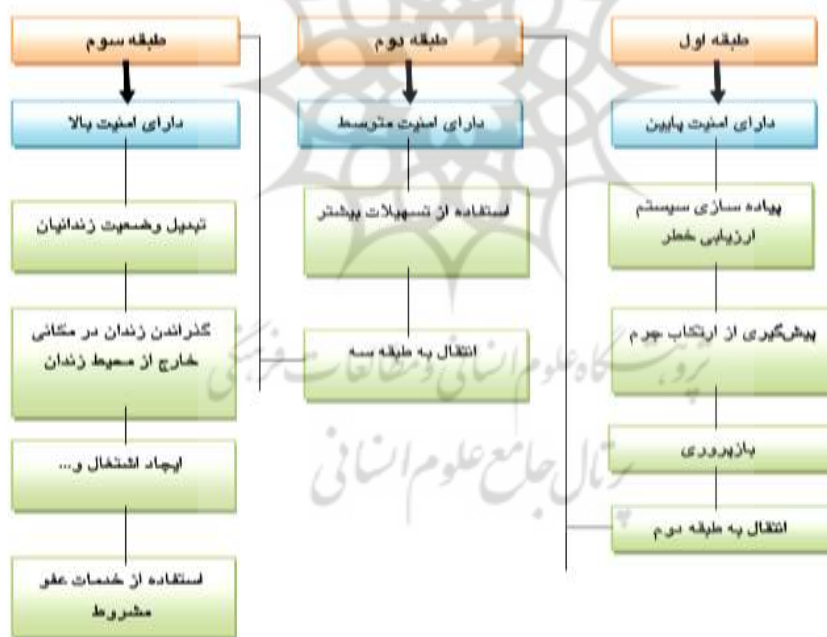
طبقه اول

دارای امنیت پایین

پیاده سازی سیستم ارزیابی خطر

پیشگیری از ارتکاب جرم

بازپروری

انتقال به طبقه دوم

طبقه دوم

دارای امنیت متوسط

استفاده از تسهیلات بیشتر

انتقال به طبقه سه

طبقه سوم

دارای امنیت بالا

تبدیل وضعیت زندانیان

گذراندن زندان در مکانی خارج از محیط زندان

ایجاد اشتغال و...

استفاده از خدمات عفو مشروط

پژوهشگاه علوم انسانی و مطالعات فرهنگی
پرتال جامع علوم انسانی